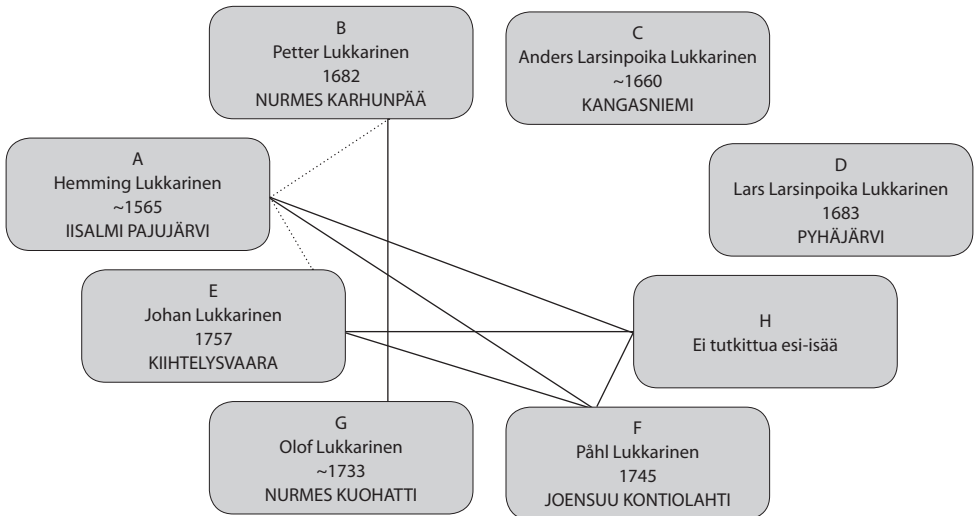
B
Petter Lukkarinen
1682
NURMES KARHUNPÄÄ

C
Anders Larsinpoika Lukkarinen
~1660
KANGASNIEMI

A
Hemming Lukkarinen
~1565
IISALMI PAJUJÄRVI

D
Lars Larsinpoika Lukkarinen
1683
PYHÄJÄRVI

E
Johan Lukkarinen
1757
KIIHTELYSVAARA

H
Ei tutkittua esi-isää

G
Olof Lukkarinen
~1733
NURMES KUOHATTI

F
Påhl Lukkarinen
1745
JOENSUU KONTIOLAHTI